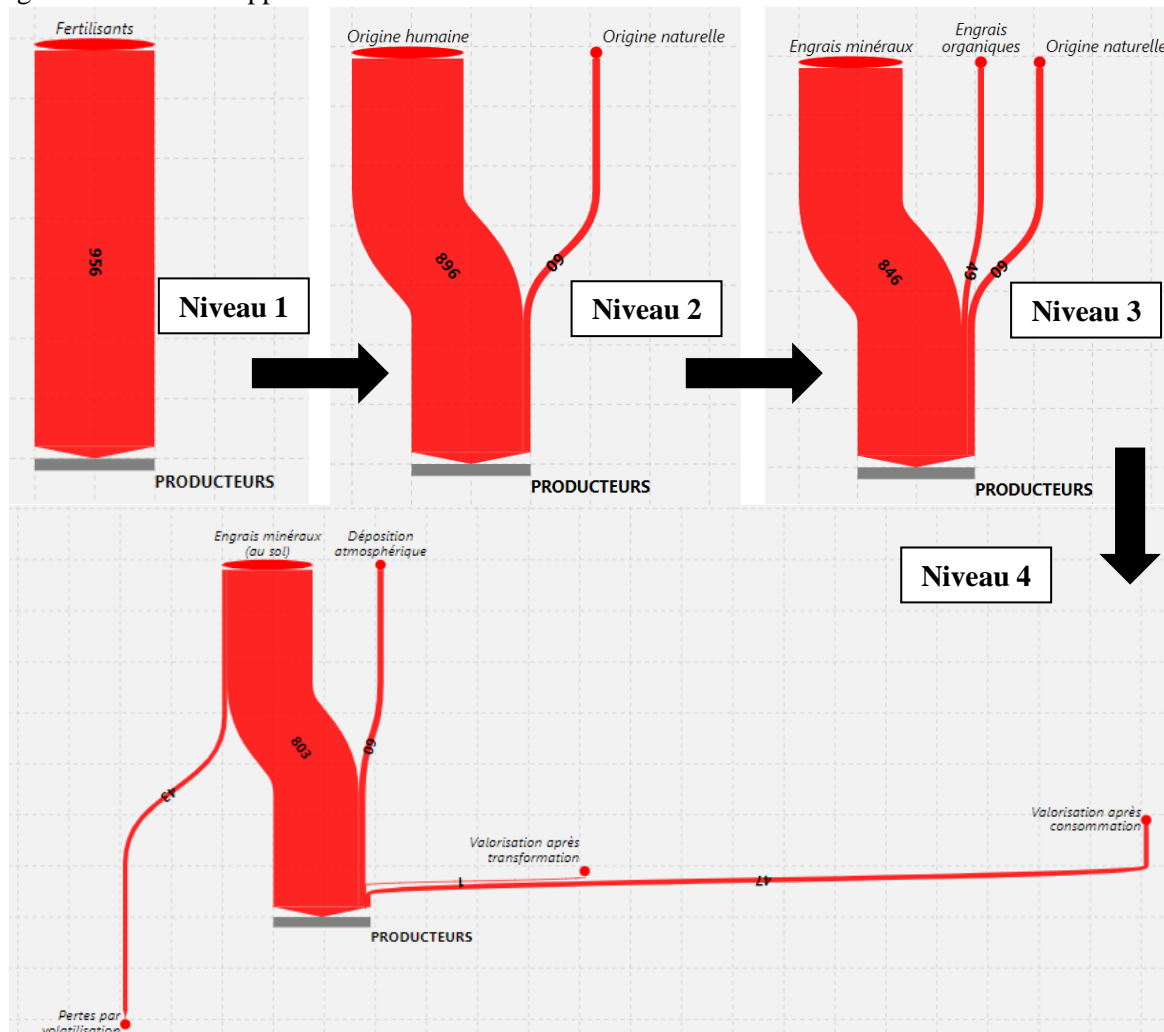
Fertilisants

956

PRODUCTEURS

Niveau 1

Origine humaine

Origine naturelle

896

60

PRODUCTEURS

Niveau 2

Engrais minéraux

Engrais organiques

Origine naturelle

846

49

60

PRODUCTEURS

Niveau 3

Niveau 4

Engrais minéraux (au sol)

Déposition atmosphérique

803

60

13

Valorisation après transformation

1

47

Valorisation après consommation

PRODUCTEURS

Pertes par volatilisation